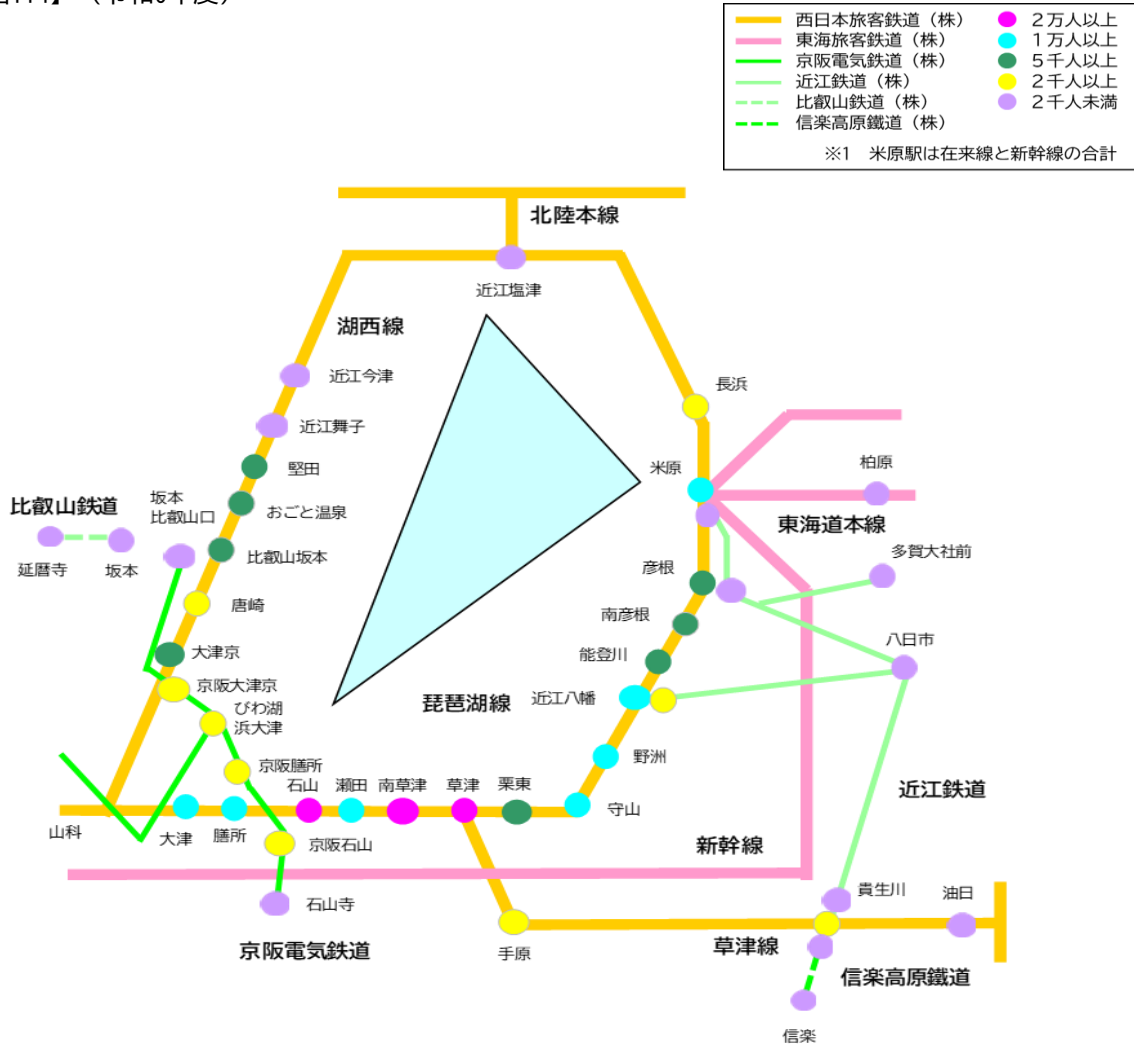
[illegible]（令和5年度）

西日本旅客鉄道（株）
東海旅客鉄道（株）
京阪電気鉄道（株）
近江鉄道（株）
比叡山鉄道（株）
信楽高原鐵道（株）
２万人以上
１万人以上
５千人以上
２千人以上
２千人未満
※1　米原駅は在来線と新幹線の合計

北陸本線
近江塩津
湖西線
近江今津
近江舞子
堅田
おごと温泉
比叡山坂本
唐崎
大津京
長浜
米原
柏原
東海道本線
多賀大社前
彦根
南彦根
能登川
八日市
近江八幡
野洲
守山
比叡山鉄道
延暦寺
坂本
坂本
比叡山口
京阪大津京
びわ湖
浜大津
京阪膳所
石山
瀬田
南草津
草津
栗東
琵琶湖線
近江鉄道
山科
大津
膳所
京阪石山
新幹線
石山寺
京阪電気鉄道
手原
貴生川
油日
草津線
信楽高原鐵道
信楽